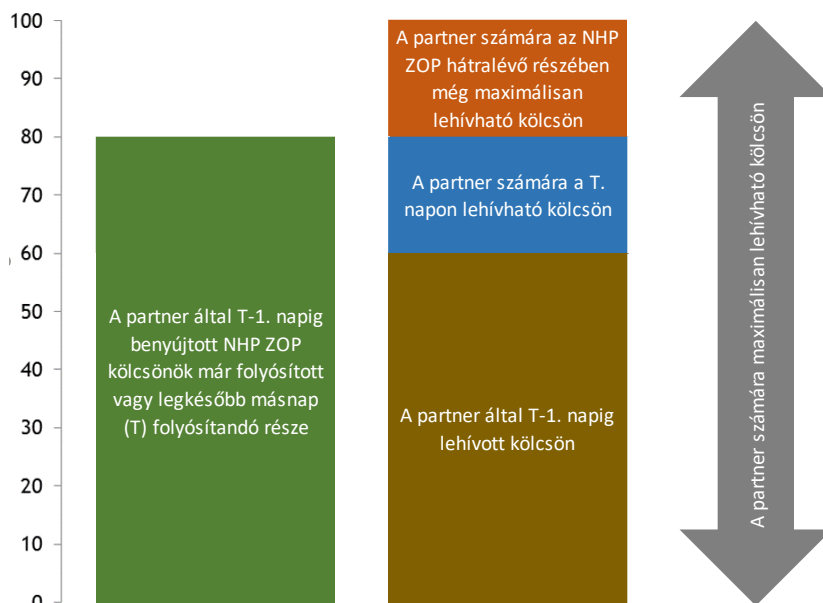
100
90
80
70
60
50
40
30
20
10
0

A partner által T-1. napig benyújtott NHP ZOP kölcsönök már folyósított vagy legkésőbb másnap (T) folyósítandó része

A partner számára az NHP ZOP hátralévő részében még maximálisan lehívható kölcsön

A partner számára a T. napon lehívható kölcsön

A partner által T-1. napig lehívott kölcsön

A partner számára maximálisan lehívható kölcsön